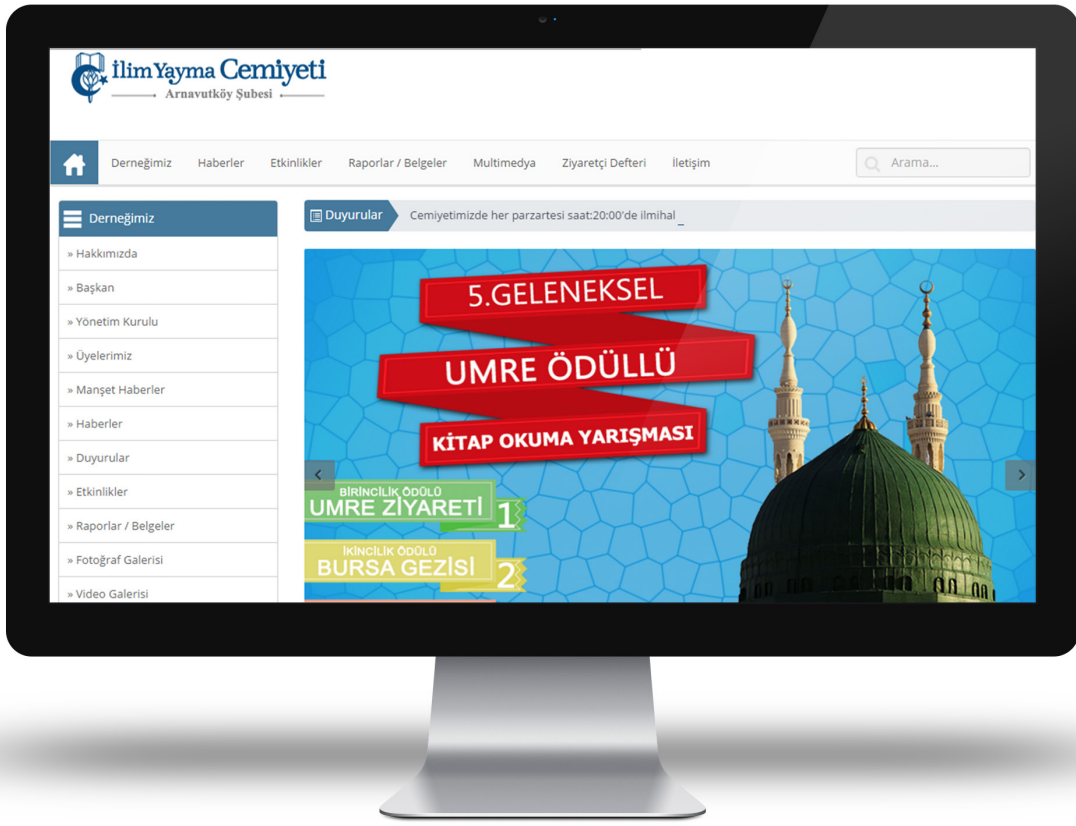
İlim Yayma Cemiyeti
Arnavutköy Şubesi

Derneğimiz Haberler Etkinlikler Raporlar / Belgeler Multimedya Ziyaretçi Defteri İletişim Arama...

Derneğimiz
» Hakkımızda
» Başkan
» Yönetim Kurulu
» Üyelerimiz
» Manşet Haberler
» Haberler
» Duyurular
» Etkinlikler
» Raporlar / Belgeler
» Fotoğraf Galerisi
» Video Galerisi

Duyurular Cemiyetimizde her parzartesi saat:20:00'de ilmihal _

5.GELENEKSEL
UMRE ÖDÜLLÜ
KİTAP OKUMA YARIŞMASI
BİRİNCİLİK ÖDÜLÜ
UMRE ZİYARETİ 1
İKİNCİLİK ÖDÜLÜ
BURSA GEZİSİ 2